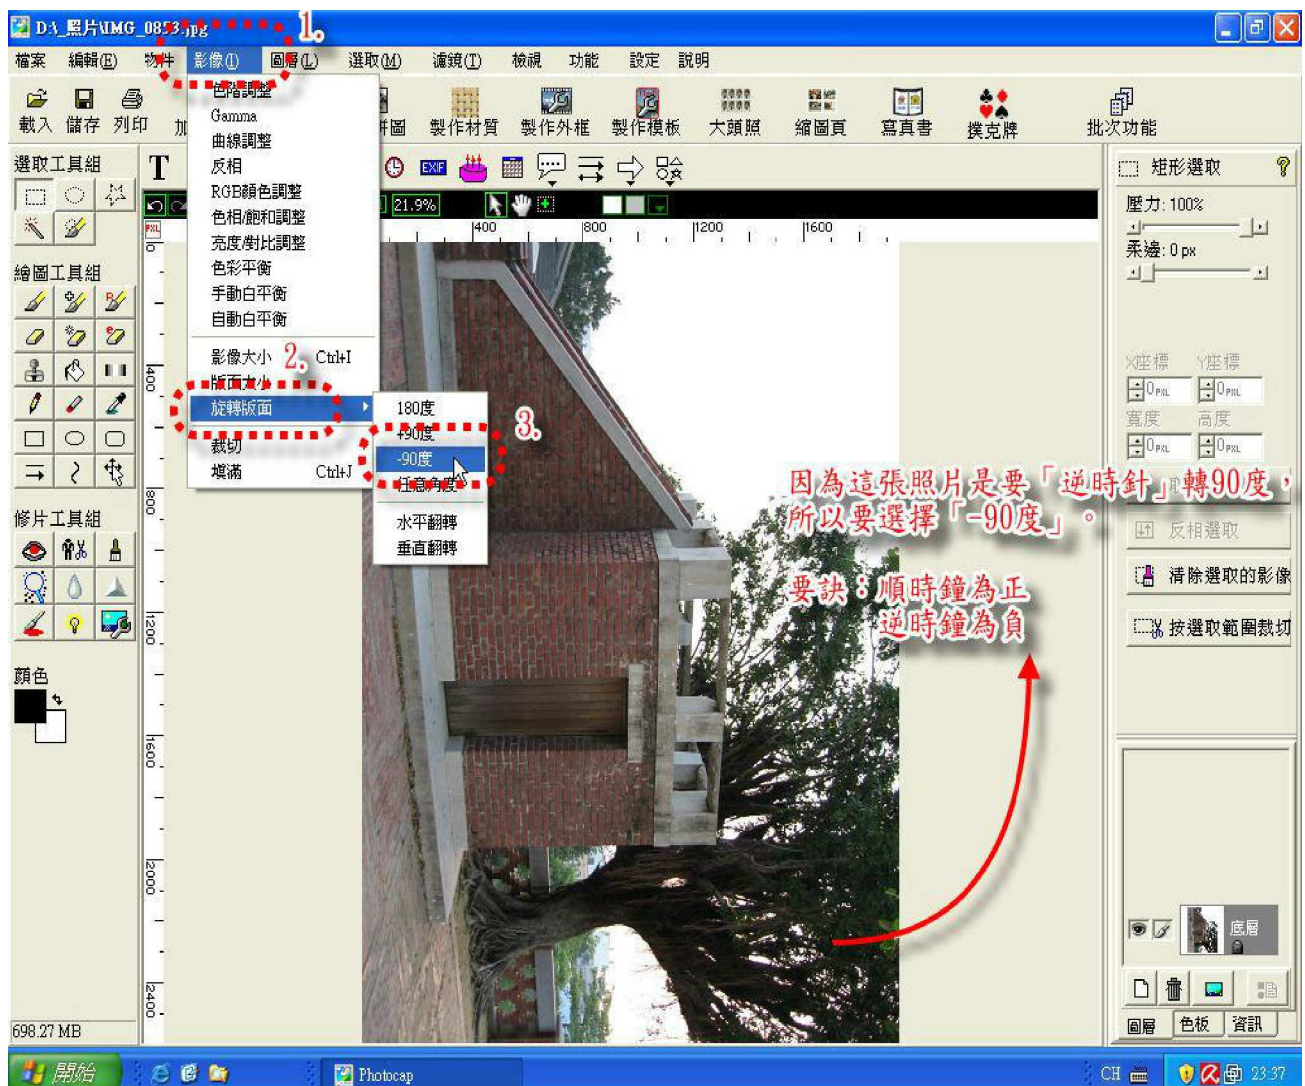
D:\_照片\IMG_0853.jpg 1.

檔案 編輯(E) 物件 影像(I) 圖層(L) 選取(M) 濾鏡(T) 檢視 功能 設定 說明

載入 儲存 列印 加 拼圖 製作材質 製作外框 製作模板 大頭照 縮圖頁 寫真書 撲克牌 批次功能

選取工具組

繪圖工具組

修片工具組

顏色

色階調整
Gamma
曲線調整
反相
RGB顏色調整
色相/飽和調整
亮度/對比調整
色彩平衡
手動白平衡
自動白平衡
影像大小 2. Ctrl+I
版面大小
旋轉版面
裁切
填滿 Ctrl+J

180度
+90度
-90度 3.
任意角度
水平翻轉
垂直翻轉

21.9%

400 800 1200 1600

400 800 1200 1600 2000 2400

矩形選取
壓力: 100%
柔邊: 0 px
X座標 Y座標
0 PXL 0 PXL
寬度 高度
0 PXL 0 PXL

因為這張照片是要「逆時針」轉90度，所以要選擇「-90度」。

要訣：順時鐘為正
逆時鐘為負

反相選取
清除選取的影像
按選取範圍裁切

底層

圖層 色板 資訊

698.27 MB

開始 Photocap CH 23:37